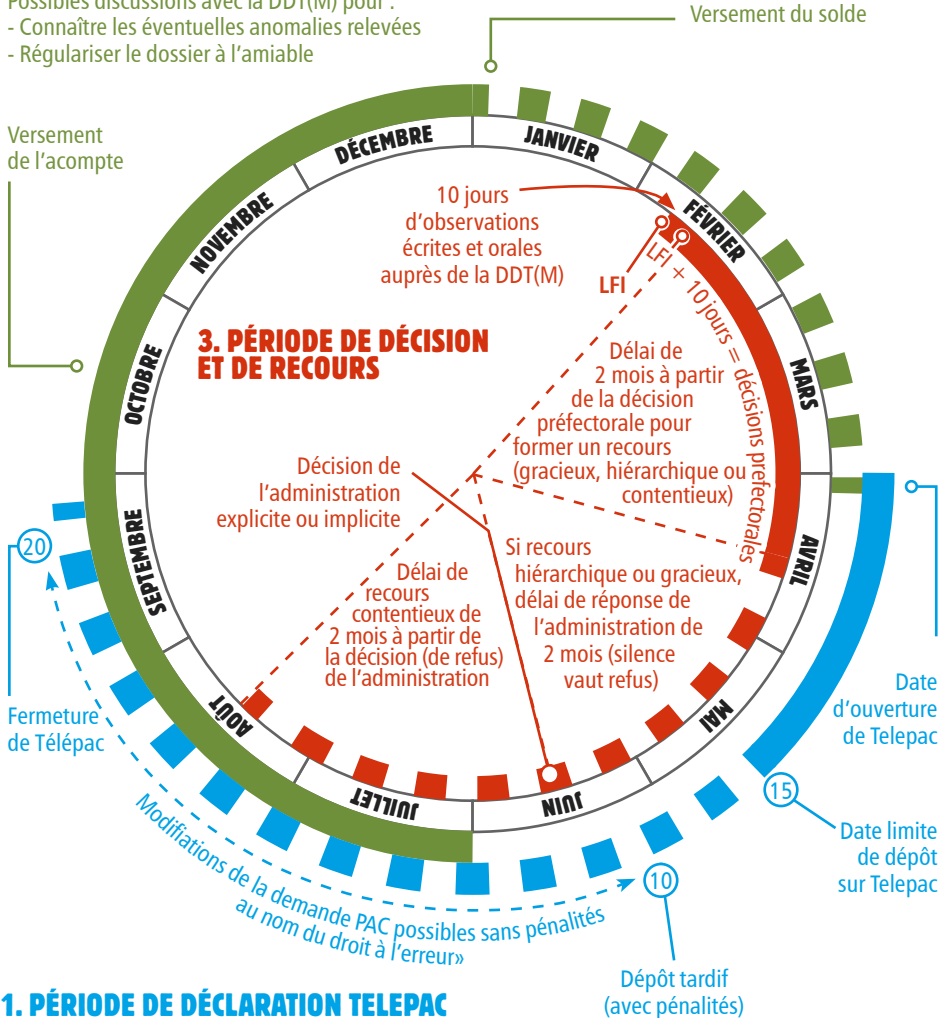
Possibles discussions avec la DDT(M) pour :
- Connaître les éventuelles anomalies relevées
- Régulariser le dossier à l'amiable

Versement du solde

Versement de l'acompte

DÉCEMBRE
JANVIER
FÉVRIER
MARS
AVRIL
MAI
JUIN
JUILLET
AOÛT
SEPTEMBRE
OCTOBRE
NOVEMBRE

10 jours d'observations écrites et orales auprès de la DDT(M)

LFI

LFI + 10 jours = décisions préfectorales

3. PÉRIODE DE DÉCISION ET DE RECOURS

Délai de 2 mois à partir de la décision préfectorale pour former un recours (gracieux, hiérarchique ou contentieux)

Décision de l'administration explicite ou implicite

Si recours hiérarchique ou gracieux, délai de réponse de l'administration de 2 mois (silence vaut refus)

Délai de recours contentieux de 2 mois à partir de la décision (de refus) de l'administration

20

Fermeture de Télépac

Date d'ouverture de Telepac

15

Date limite de dépôt sur Telepac

Modifications de la demande PAC possibles sans pénalités au nom du droit à l'erreur»

10

Dépôt tardif (avec pénalités)

1. PÉRIODE DE DÉCLARATION TELEPAC